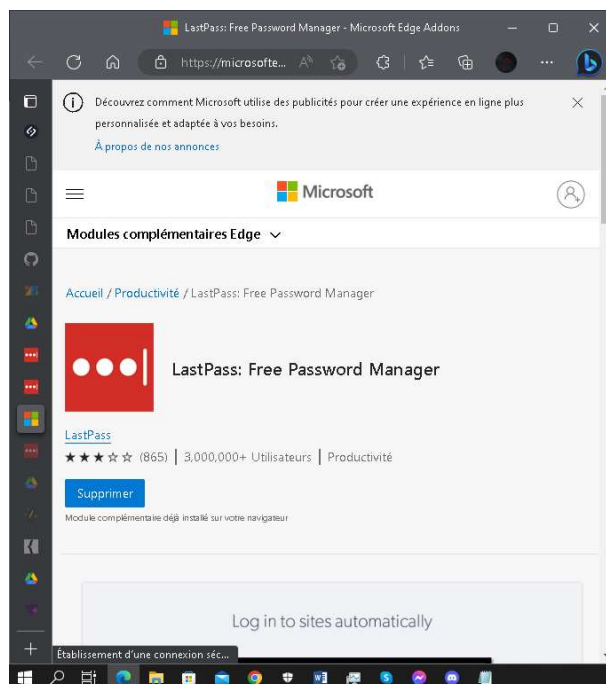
LastPass: Free Password Manager - Microsoft Edge Addons

https://microsofte...

Découvrez comment Microsoft utilise des publicités pour créer une expérience en ligne plus personnalisée et adaptée à vos besoins.

À propos de nos annonces

Microsoft

Modules complémentaires Edge

Accueil / Productivité / LastPass: Free Password Manager

LastPass: Free Password Manager

LastPass

★★★☆☆ (865) | 3,000,000+ Utilisateurs | Productivité

Supprimer

Module complémentaire déjà installé sur votre navigateur

Log in to sites automatically

Établissement d'une connexion séc...